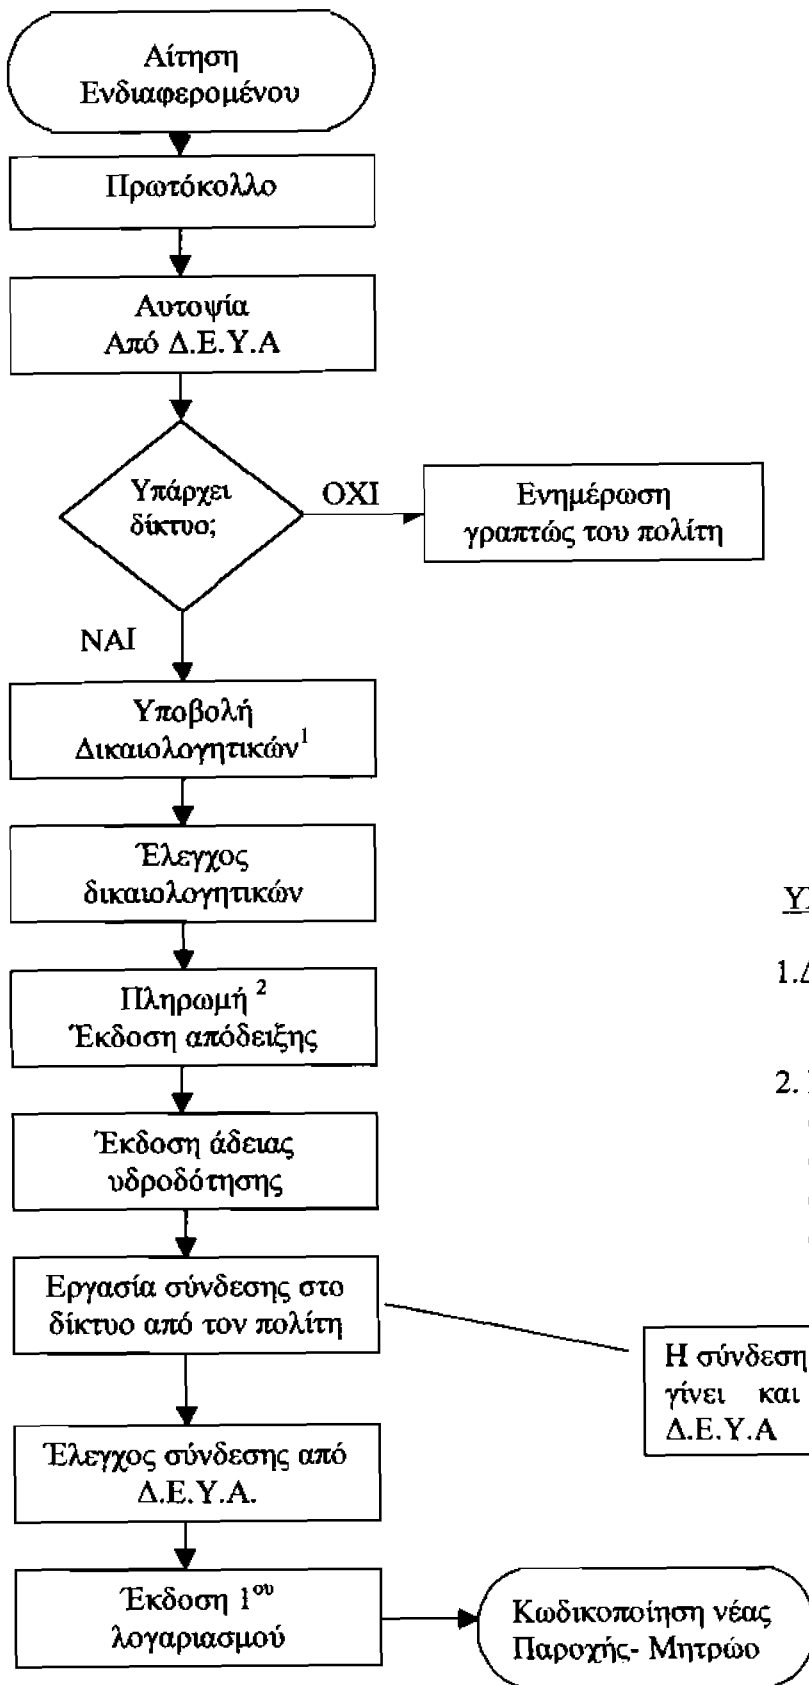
Αίτηση Ενδιαφερομένου

Πρωτόκολλο

Αυτοψία Από Δ.Ε.Υ.Α

Υπάρχει δίκτυο;

ΟΧΙ

Ενημέρωση γραπτώς του πολίτη

ΝΑΙ

Υποβολή Δικαιολογητικών$^1$

Έλεγχος δικαιολογητικών

Πληρωμή $^2$ Έκδοση απόδειξης

Έκδοση άδειας υδροδότησης

Εργασία σύνδεσης στο δίκτυο από τον πολίτη

Η σύνδεση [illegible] γίνει και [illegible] Δ.Ε.Υ.Α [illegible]

Έλεγχος σύνδεσης από Δ.Ε.Υ.Α.

Έκδοση 1$^{ου}$ λογαριασμού

Κωδικοποίηση νέας Παροχής- Μητρώο

Υ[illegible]

1.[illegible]

2. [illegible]